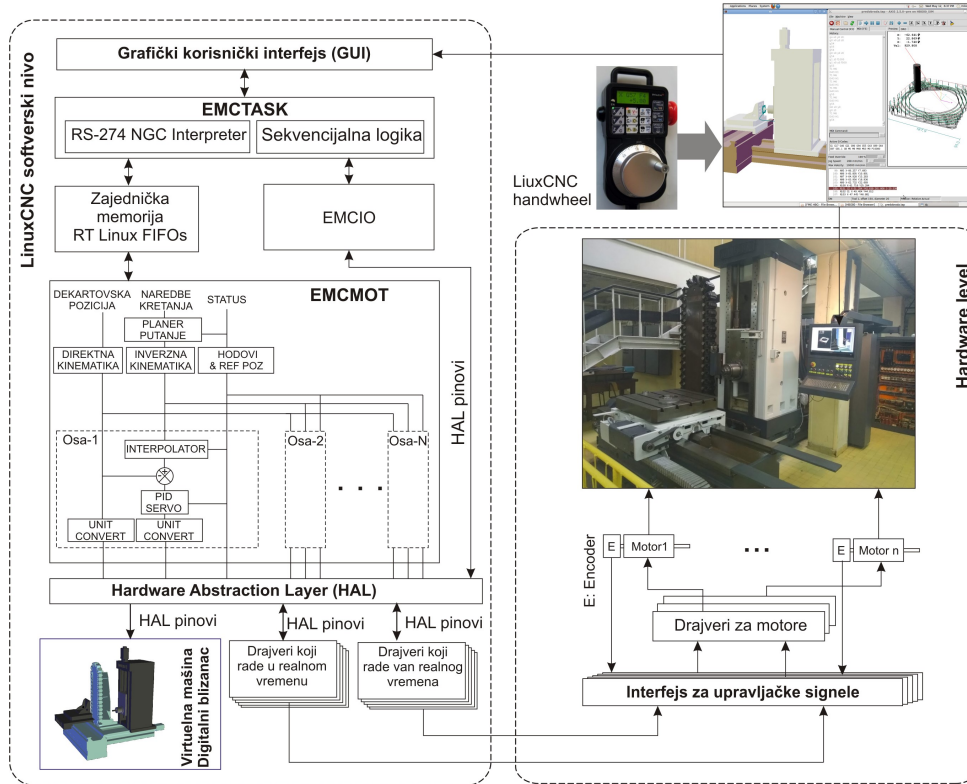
LinuxCNC softverski nivo

Grafički korisnički interfejs (GUI)

EMCTASK
RS-274 NGC Interpreter
Sekvencijalna logika

Zajednička memorija RT Linux FIFOs

EMCIO

EMCMOT
DEKARTOVSKA POZICIJA
NAREDBE KRETANJA
STATUS
PLANER PUTANJE
DIREKTNA KINEMATIKA
INVERZNA KINEMATIKA
HODOVI & REF POZ
Osa-1
INTERPOLATOR
PID SERVO
UNIT CONVERT
UNIT CONVERT
Osa-2
. . .
Osa-N

HAL pinovi

Hardware Abstraction Layer (HAL)

HAL pinovi
HAL pinovi
HAL pinovi

Drajveri koji rade u realnom vremenu
Drajveri koji rade van realnog vremena

Virtuelna mašina Digitalni blizanac

LiuxCNC handwheel

Hardware level

E: Encoder
E
Motor1
...
E
Motor n

Drajveri za motore

Interfejs za upravljačke signele